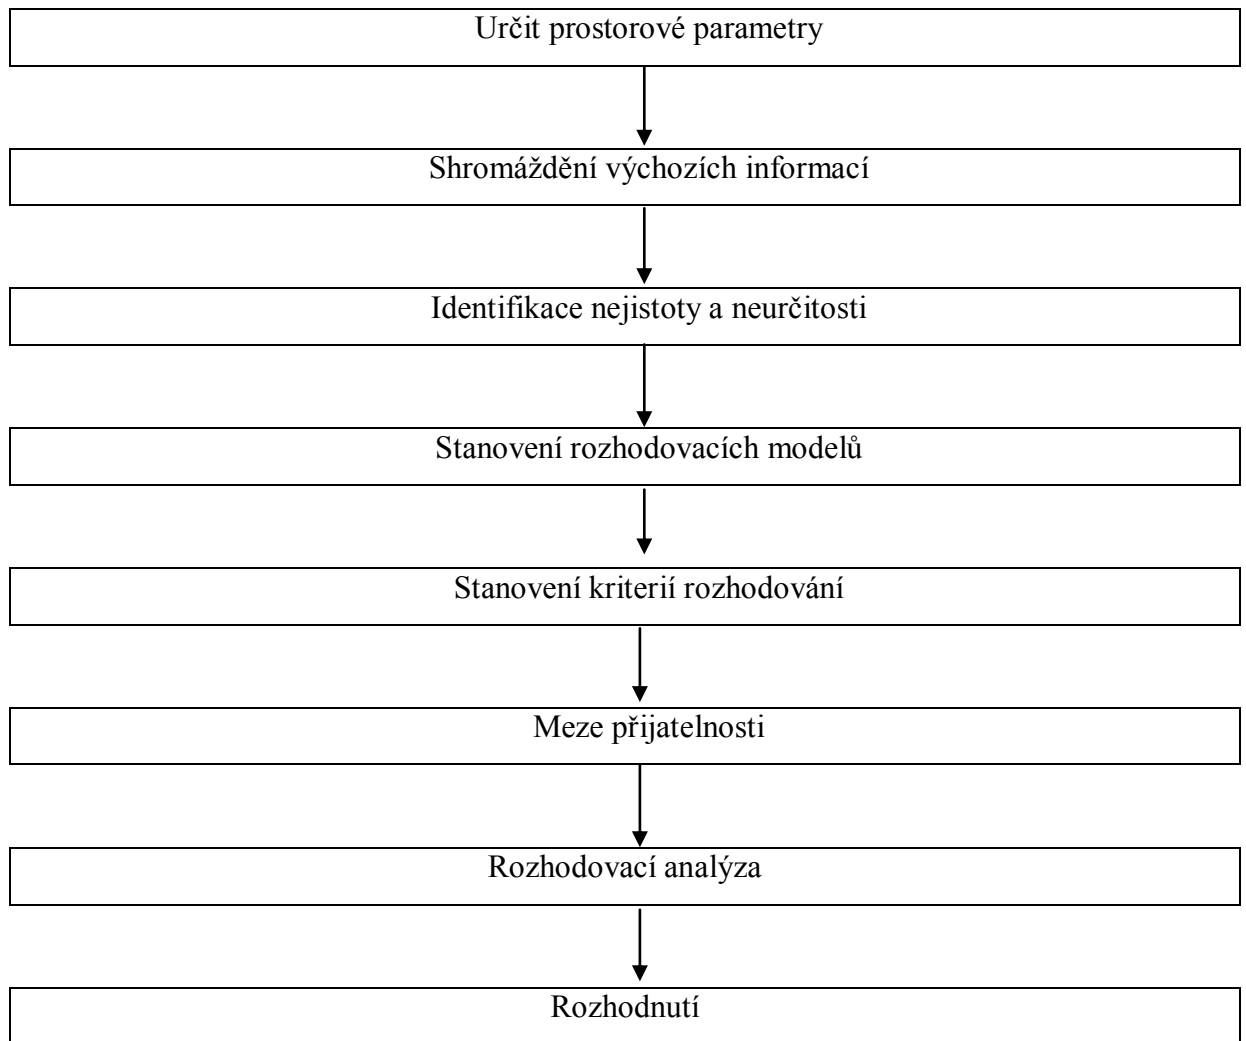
Určit prostorové parametry

Shromáždění výchozích informací

Identifikace nejistoty a neurčitosti

Stanovení rozhodovacích modelů

Stanovení kriterií rozhodování

Meze přijatelnosti

Rozhodovací analýza

Rozhodnutí